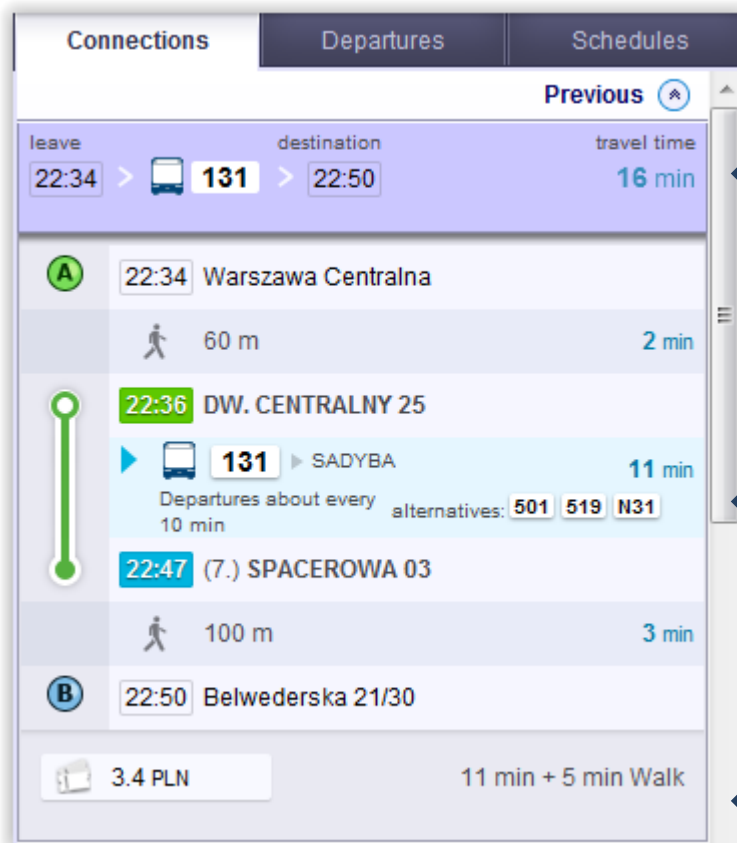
Connections | Departures | Schedules

Previous

leave
22:34
131
destination
22:50
travel time
16 min

A
22:34 Warszawa Centralna

60 m
2 min

22:36 DW. CENTRALNY 25

131 SADYBA
11 min
Departures about every 10 min
alternatives: 501 519 N31

22:47 (7.) SPACEROWA 03

100 m
3 min

B
22:50 Belwederska 21/30

3.4 PLN
11 min + 5 min Walk